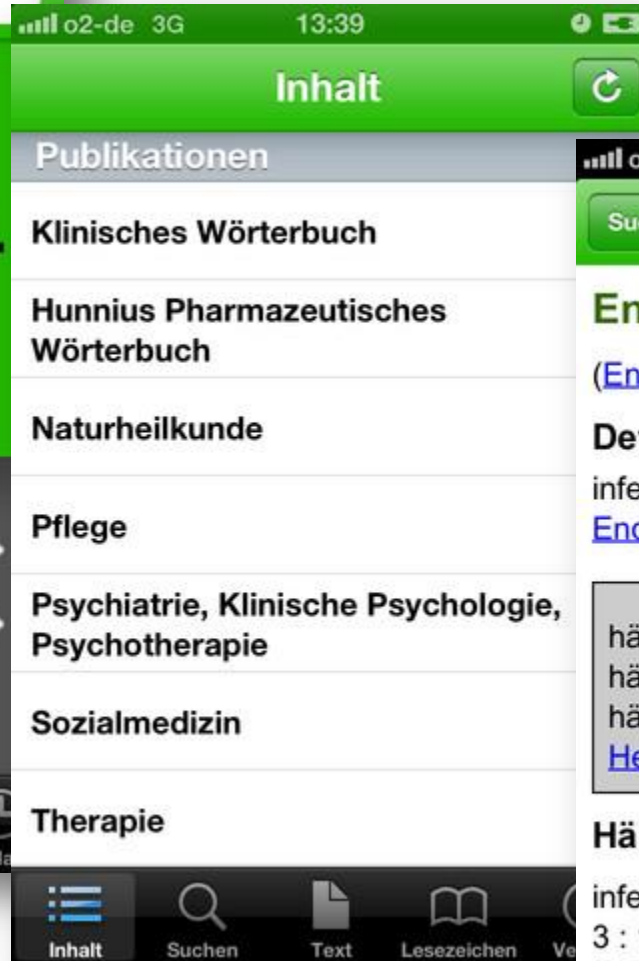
o2-de 3G 13:39

Inhalt

Publikationen

Klinisches Wörterbuch

Hunnius Pharmazeutisches Wörterbuch

Naturheilkunde

Pflege

Psychiatrie, Klinische Psychologie, Psychotherapie

Sozialmedizin

Therapie

Inhalt Suchen Text Lesezeichen Ve

o

Su

En

(En

De

infe
End

hä
hä
hä
He

Hä

infe
3 :